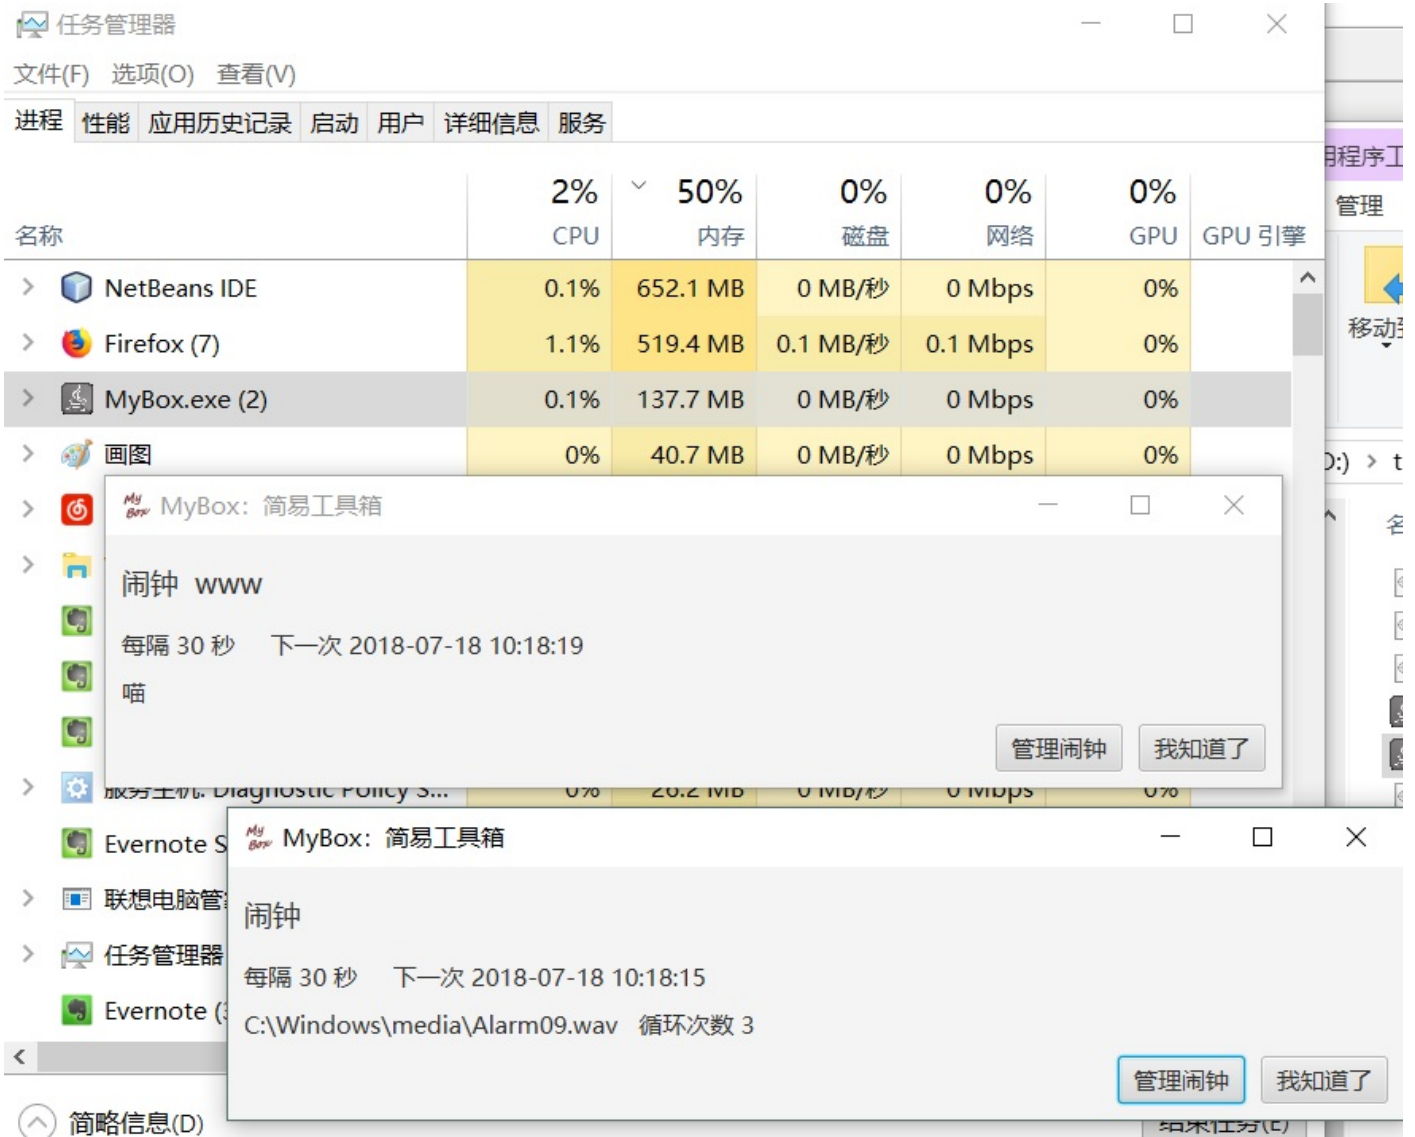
任务管理器

文件(F) 选项(O) 查看(V)

进程 性能 应用历史记录 启动 用户 详细信息 服务

| 名称 | 2% CPU | 50% 内存 | 0% 磁盘 | 0% 网络 | 0% GPU | GPU 引擎 |
|---|---|---|---|---|---|---|
| NetBeans IDE | 0.1% | 652.1 MB | 0 MB/秒 | 0 Mbps | 0% | |
| Firefox (7) | 1.1% | 519.4 MB | 0.1 MB/秒 | 0.1 Mbps | 0% | |
| MyBox.exe (2) | 0.1% | 137.7 MB | 0 MB/秒 | 0 Mbps | 0% | |
| 画图 | 0% | 40.7 MB | 0 MB/秒 | 0 Mbps | 0% | |
| 服务主机: Diagnostic Policy S... | 0% | 20.2 MB | 0 MB/秒 | 0 Mbps | 0% | |
| Evernote S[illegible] | | | | | | |
| 联想电脑管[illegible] | | | | | | |
| 任务管理器 | | | | | | |
| Evernote ([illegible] | | | | | | |

简略信息(D)

结束任务(E)

程序工
管理
移动到
D:) > t
名

MyBox: 简易工具箱

闹钟 www

每隔 30 秒 下一次 2018-07-18 10:18:19

喵

管理闹钟 我知道了

MyBox: 简易工具箱

闹钟

每隔 30 秒 下一次 2018-07-18 10:18:15

C:\Windows\media\Alarm09.wav 循环次数 3

管理闹钟 我知道了